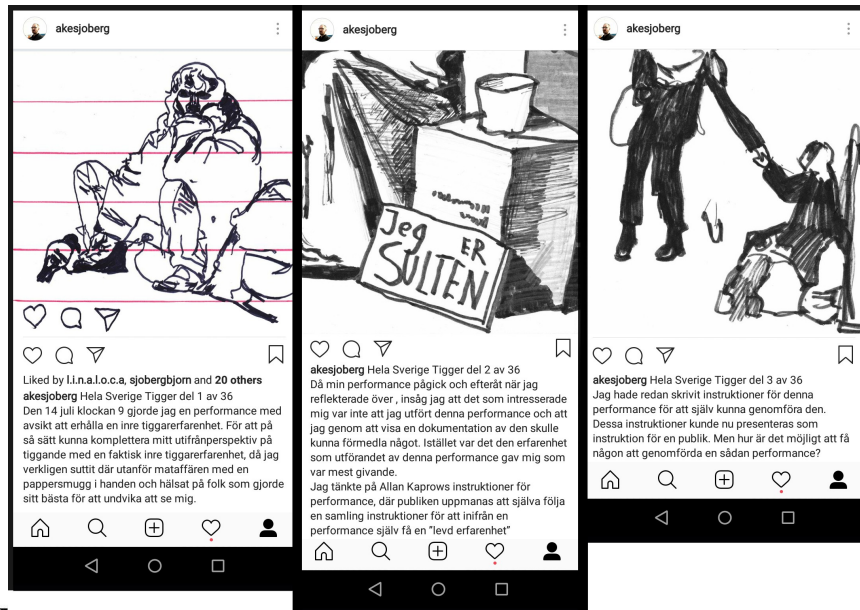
akesjoberg

Liked by l.i.n.a.l.o.c.a, sjobergbjorn and 20 others
akesjoberg Hela Sverige Tigger del 1 av 36
Den 14 juli klockan 9 gjorde jag en performance med avsikt att erhålla en inre tiggarerfarenhet. För att på så sätt kunna komplettera mitt utifrånperspektiv på tiggande med en faktisk inre tiggarerfarenhet, då jag verkligen suttit där utanför mataffären med en pappersmugg i handen och hälsat på folk som gjorde sitt bästa för att undvika att se mig.

akesjoberg

Jeg ER SULTEN

akesjoberg Hela Sverige Tigger del 2 av 36
Då min performance pågick och efteråt när jag reflekterade över , insåg jag att det som intresserade mig var inte att jag utfört denna performance och att jag genom att visa en dokumentation av den skulle kunna förmedla något. Istället var det den erfarenhet som utförandet av denna performance gav mig som var mest givande.
Jag tänkte på Allan Kaprows instruktioner för performance, där publiken uppmanas att själva följa en samling instruktioner för att inifrån en performance själv få en "levd erfarenhet"

akesjoberg

akesjoberg Hela Sverige Tigger del 3 av 36
Jag hade redan skrivit instruktioner för denna performance för att själv kunna genomföra den. Dessa instruktioner kunde nu presenteras som instruktion för en publik. Men hur är det möjligt att få någon att genomförda en sådan performance?